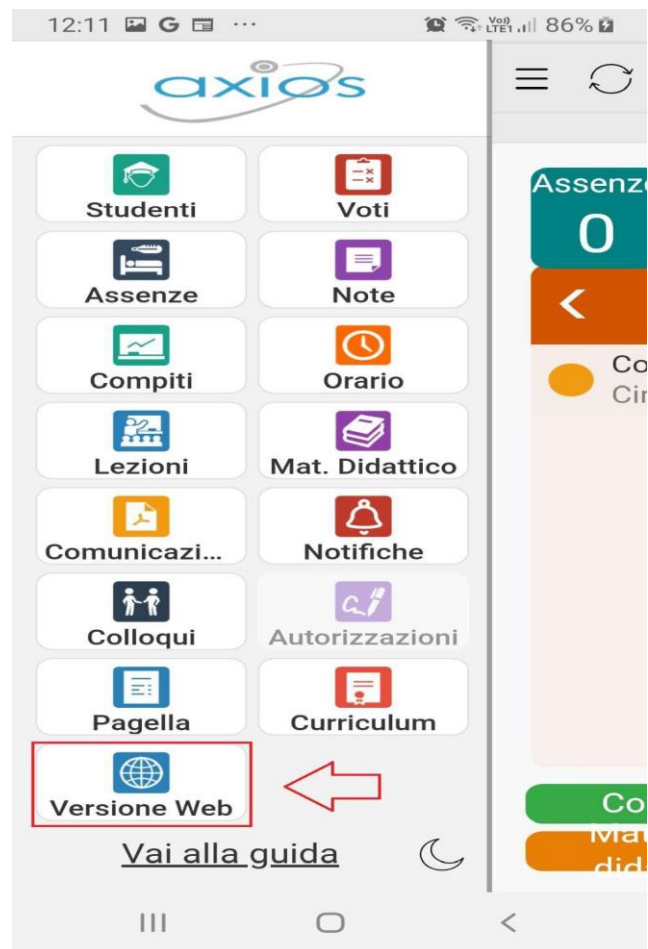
12:11 G ··· Vo) LTE1 86%

axios

Studenti
Voti
Assenze
Note
Compiti
Orario
Lezioni
Mat. Didattico
Comunicazi...
Notifiche
Colloqui
Autorizzazioni
Pagella
Curriculum
Versione Web

Vai alla guida

Assenz
0
<
Co
Cir

Co
Ma
did